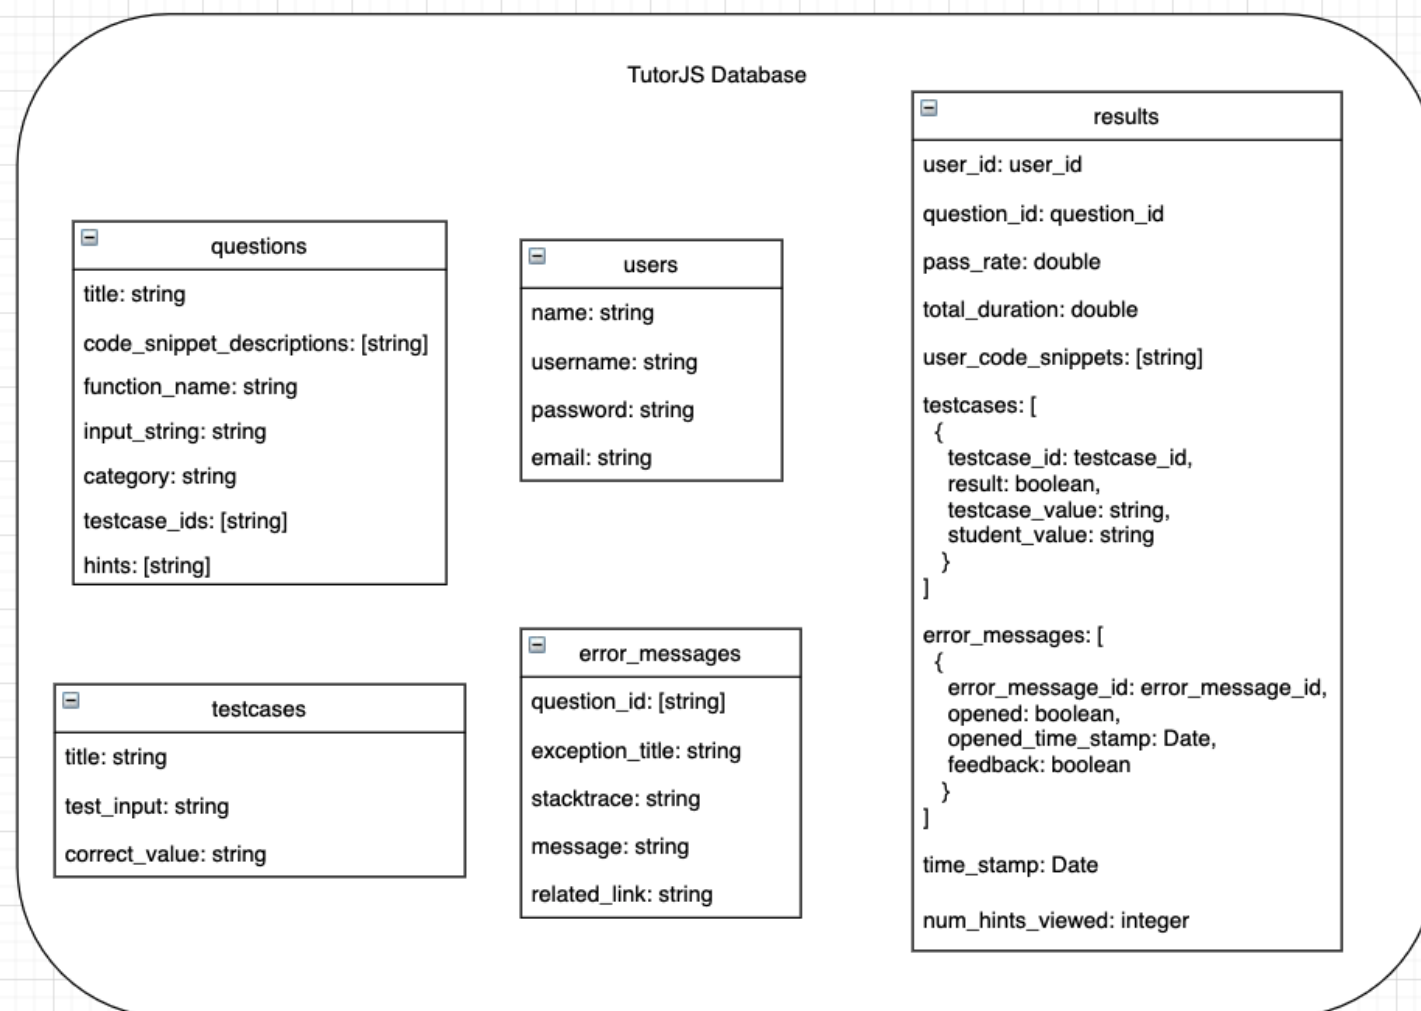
TutorJS Database

questions

title: string

code_snippet_descriptions: [string]

function_name: string

input_string: string

category: string

testcase_ids: [string]

hints: [string]

users

name: string

username: string

password: string

email: string

results

user_id: user_id

question_id: question_id

pass_rate: double

total_duration: double

user_code_snippets: [string]

testcases: [
{
testcase_id: testcase_id,
result: boolean,
testcase_value: string,
student_value: string
}
]

error_messages: [
{
error_message_id: error_message_id,
opened: boolean,
opened_time_stamp: Date,
feedback: boolean
}
]

time_stamp: Date

num_hints_viewed: integer

testcases

title: string

test_input: string

correct_value: string

error_messages

question_id: [string]

exception_title: string

stacktrace: string

message: string

related_link: string